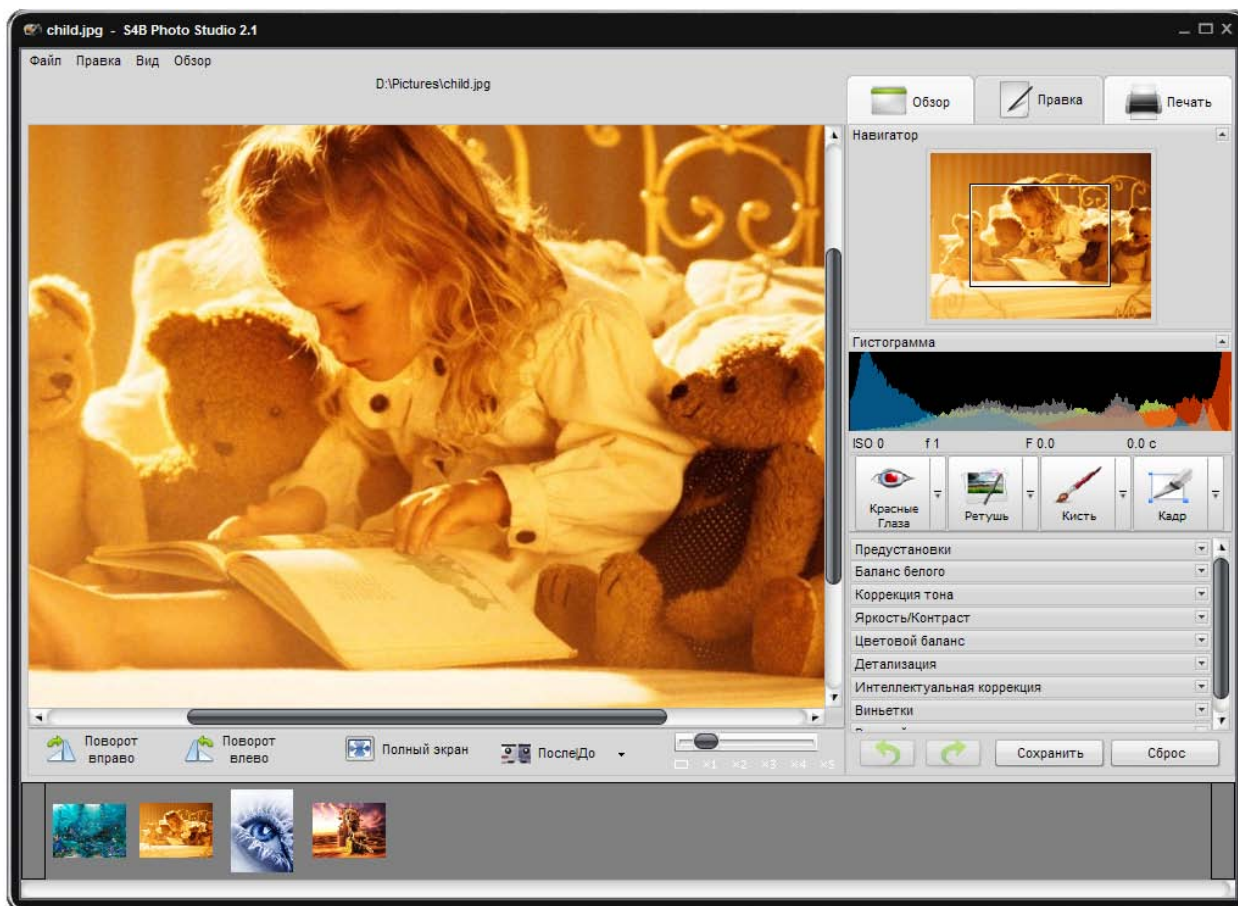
child.jpg - S4B Photo Studio 2.1

Файл Правка Вид Обзор

D:\Pictures\child.jpg

Обзор Правка Печать

Навигатор

Гистограмма

ISO 0 f 1 F 0.0 0.0 с

Красные Глаза Ретушь Кисть Кадр

Предустановки
Баланс белого
Коррекция тона
Яркость/Контраст
Цветовой баланс
Детализация
Интеллектуальная коррекция
Виньетки

Сохранить Сброс

Поворот вправо Поворот влево Полный экран После|До

x1 x2 x3 x4 x5